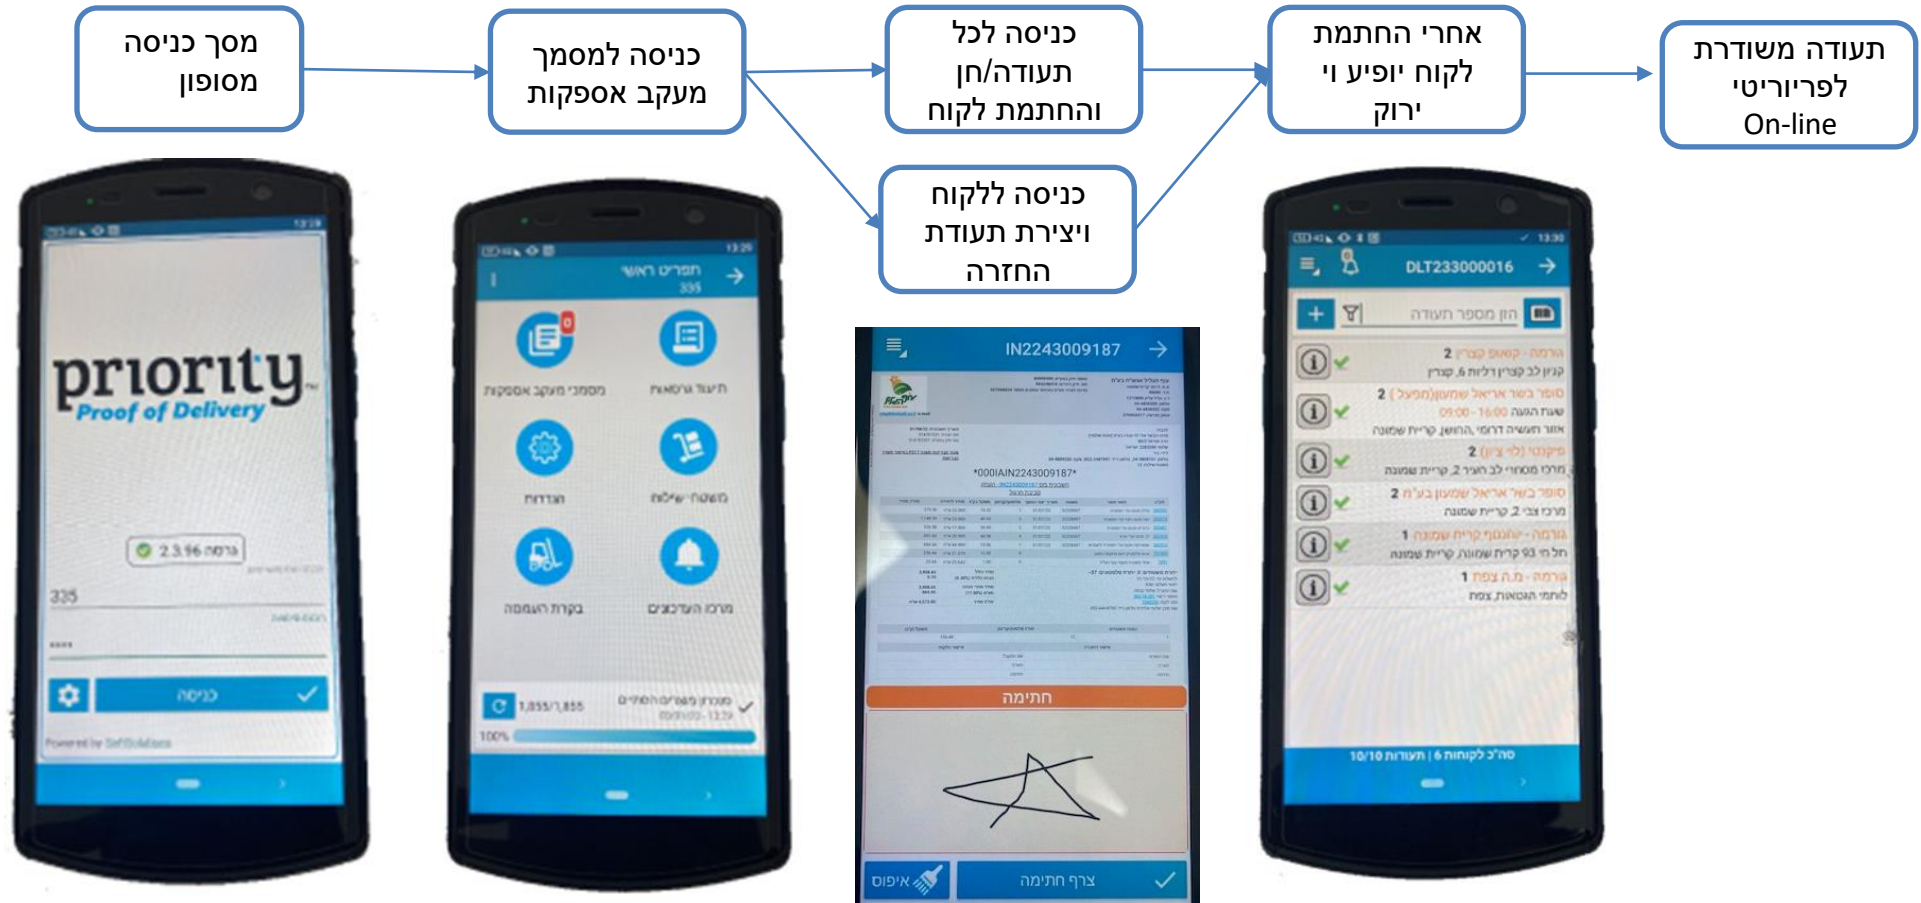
מסך כניסה מסופון

כניסה למסמך מעקב אספקות

כניסה לכל תעודה/חן והחתמת לקוח

כניסה ללקוח ויצירת תעודת החזרה

אחרי החתמת לקוח יופיע ו ירוק

תעודה משודרת לפריוריטי On-line

priority™ Proof of Delivery

גרסה 2.3.96

335

כניסה

Powered by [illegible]

תפריט ראשי
335

מסמכי מעקב אספקות

תיעוד ראשי

הגדרות

משימות

בקרת הטעינה

מרכז העדכונים

1,855/1,855

100%

IN2243009187

*000IAIN2243009187*

חתימה

איפוס

צרף חתימה

DLT233000016

הזן מספר תעודה

2

2

2

2

1

1

סה"כ 6 לקוחות | 10/10 תעודות